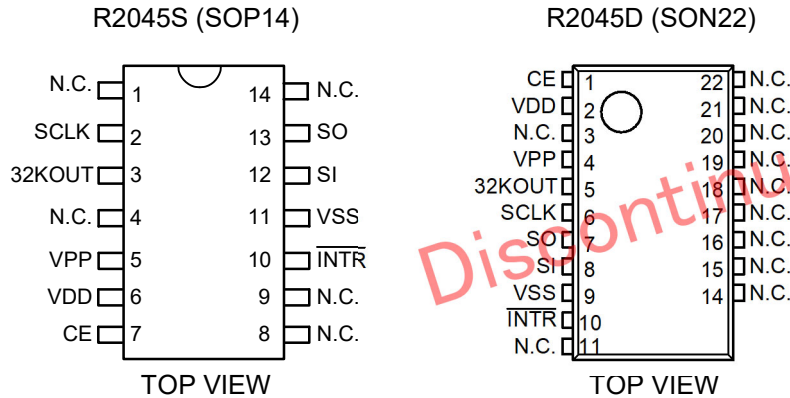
R2045S (SOP14)

N.C. 1
SCLK 2
32KOUT 3
N.C. 4
VPP 5
VDD 6
CE 7

14 N.C.
13 SO
12 SI
11 VSS
10 $\overline{INTR}$
9 N.C.
8 N.C.

TOP VIEW

R2045D (SON22)

CE 1
VDD 2
N.C. 3
VPP 4
32KOUT 5
SCLK 6
SO 7
SI 8
VSS 9
$\overline{INTR}$ 10
N.C. 11

22 N.C.
21 N.C.
20 N.C.
19 N.C.
18 N.C.
17 N.C.
16 N.C.
15 N.C.
14 N.C.

TOP VIEW

Discontinu